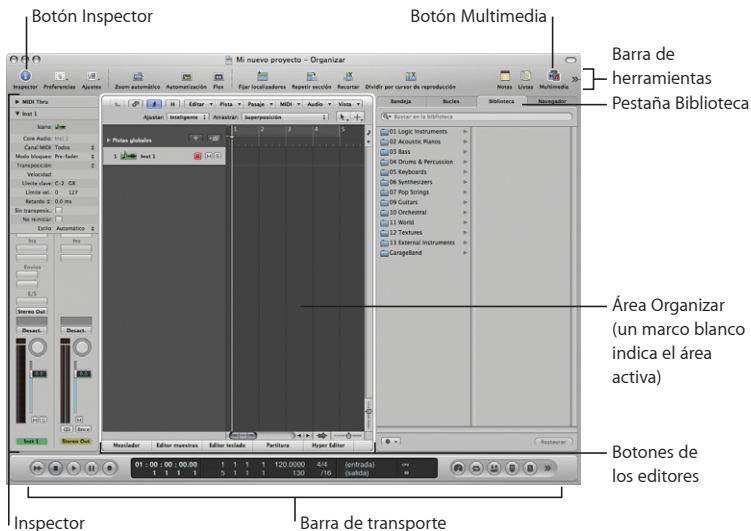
Botón Inspector

Botón Multimedia

Barra de herramientas

Pestaña Biblioteca

Mi nuevo proyecto - Organizar

Inspector Preferencias Ajustes Zoom automático Automatización Flex Fijar localizadores Repetir sección Recortar Dividir por cursor de reproducción Notas Listas Multimedia

MIDI Thru

Inst 1

Icono:
Core Audio: Inst 1
Canal MIDI: Todos
Modo bloqueo: Pre-fader
Transposición:
Velocidad:
Límite clave: C-2 G8
Límite vel.: 0 127
Retardo: 0.0 ms
Sin transposic.:
No reiniciar:
Estilo: Automático

Ins
Ins
Envíos
I/O
Stereo Out
Desact.
Desact.
Inst 1
Stereo Out

Editar Pista Pasaje MIDI Audio Vista
Ajustar: Inteligente Arrastrar: Superposición
Pistas globales
1 Inst 1

Mezclador Editor muestras Editor teclado Partitura Hyper Editor

Bandeja Bucles Biblioteca Navegador
Buscar en la biblioteca
01 Logic Instruments
02 Acoustic Pianos
03 Bass
04 Drums & Percussion
05 Keyboards
06 Synthesizers
07 Pop Strings
09 Guitars
10 Orchestral
11 World
12 Textures
13 External Instruments
GarageBand

Restaurar

Área Organizar (un marco blanco indica el área activa)

Botones de los editores

01 : 00 : 00 : 00.00 1 1 1 1 120.0000 4/4 (entrada)
1 1 1 1 5 1 1 1 130 /16 (salida)

Inspector

Barra de transporte